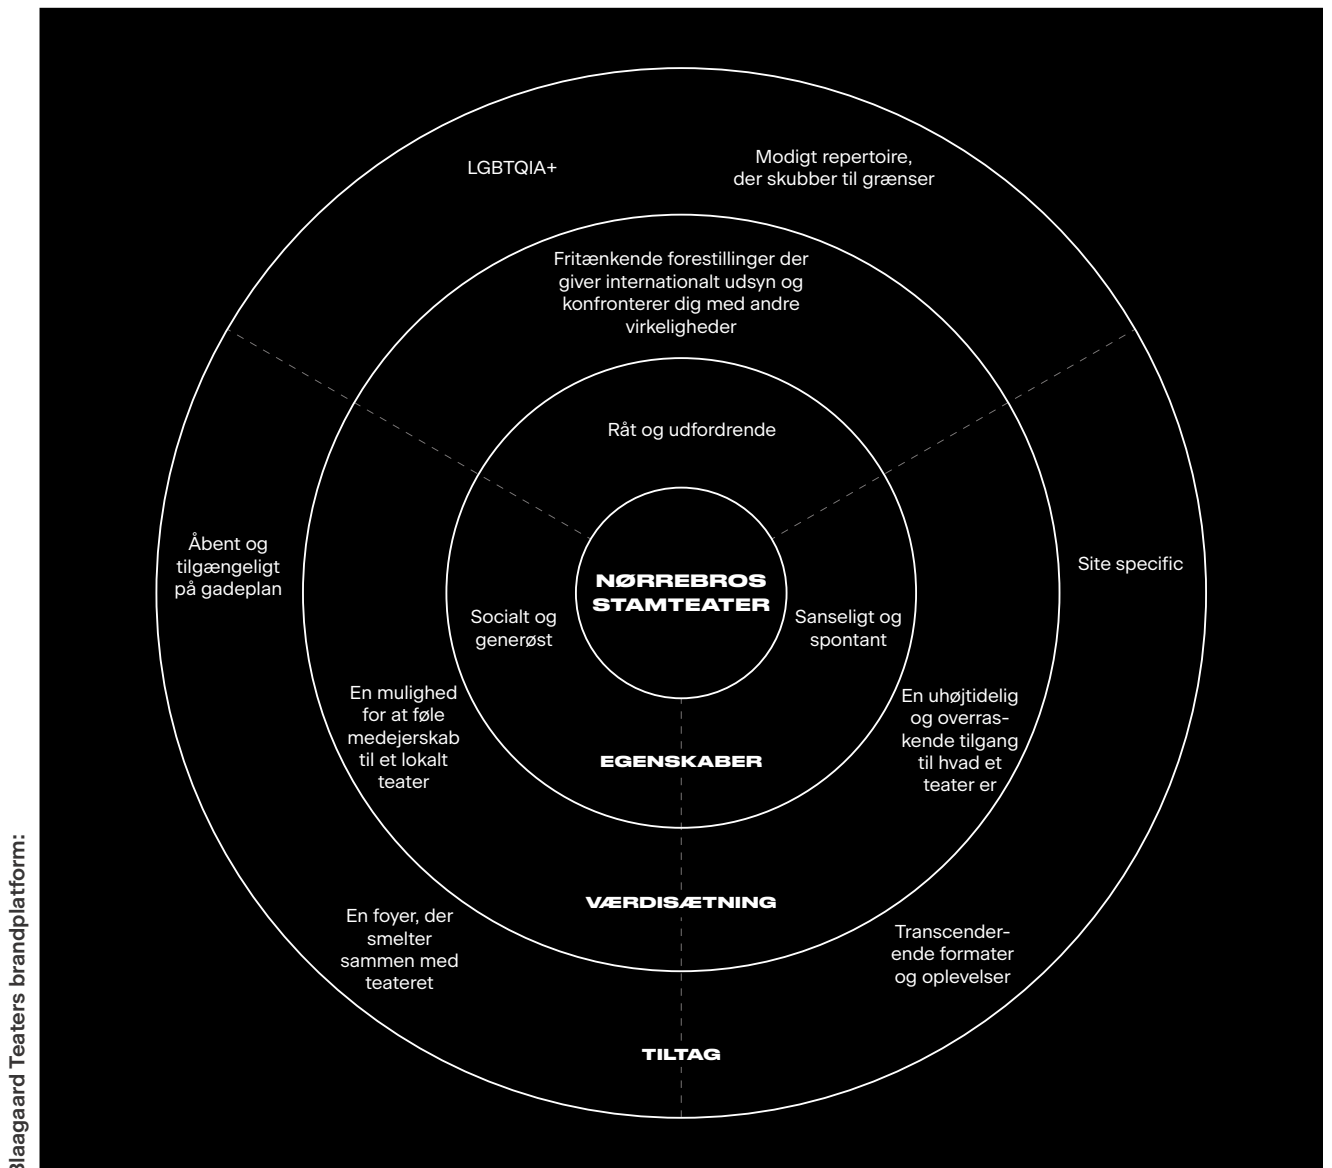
Blaagaard Teaters brandplatform:

LGBTQIA+

Modigt repertoire, der skubber til grænser

Fritænkende forestillinger der giver internationalt udsyn og konfronterer dig med andre virkeligheder

Råt og udfordrende

Åbent og tilgængeligt på gadeplan

NØRREBROS STAMTEATER

Site specific

Socialt og generøst

Sanseligt og spontant

En mulighed for at føle medejerskab til et lokalt teater

EGENSKABER

En uhøjtidelig og overraskende tilgang til hvad et teater er

VÆRDISÆTNING

En foyer, der smelter sammen med teateret

Transcenderende formater og oplevelser

TILTAG